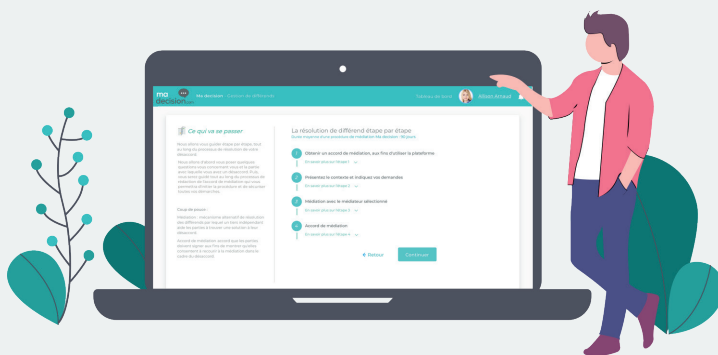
ma decision.info

Ma décision

Tableau de bord

Ce qui va se passer

La résolution de différend étape par étape

1 Obtenir un accord de médiation, aux fins d'utiliser la plateforme

En savoir plus sur l'étape 1

2 Présenter le contexte et indiquer vos demandes

En savoir plus sur l'étape 2

3 Médiation avec le médiateur sélectionné

En savoir plus sur l'étape 3

4 Accord de médiation

En savoir plus sur l'étape 4

Retour

Continuer